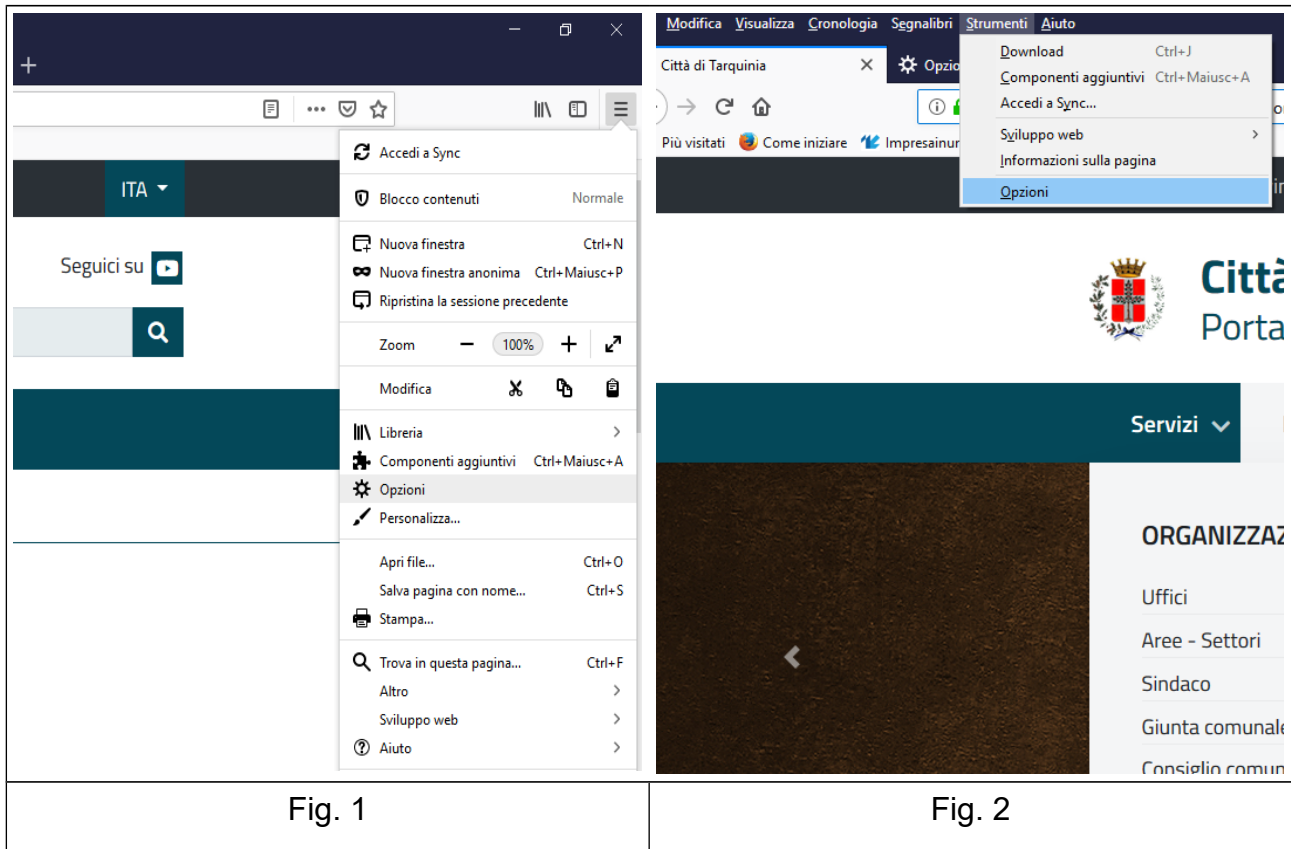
| | |
|---|---|
| ITA<br>Seguici su<br>Accedi a Sync<br>Blocco contenuti Normale<br>Nuova finestra Ctrl+N<br>Nuova finestra anonima Ctrl+Maiusc+P<br>Ripristina la sessione precedente<br>Zoom − 100% +<br>Modifica<br>Libreria<br>Componenti aggiuntivi Ctrl+Maiusc+A<br>Opzioni<br>Personalizza...<br>Apri file... Ctrl+O<br>Salva pagina con nome... Ctrl+S<br>Stampa...<br>Trova in questa pagina... Ctrl+F<br>Altro<br>Sviluppo web<br>Aiuto | Modifica Visualizza Cronologia Segnalibri Strumenti Aiuto<br>Città di Tarquinia<br>Opzio<br>Più visitati Come iniziare Impresainun<br>Download Ctrl+J<br>Componenti aggiuntivi Ctrl+Maiusc+A<br>Accedi a Sync...<br>Sviluppo web<br>Informazioni sulla pagina<br>Opzioni<br>Città<br>Porta<br>Servizi<br>ORGANIZZAZ<br>Uffici<br>Aree - Settori<br>Sindaco<br>Giunta comunale<br>Consiglio comun |
| Fig. 1 | Fig. 2 |